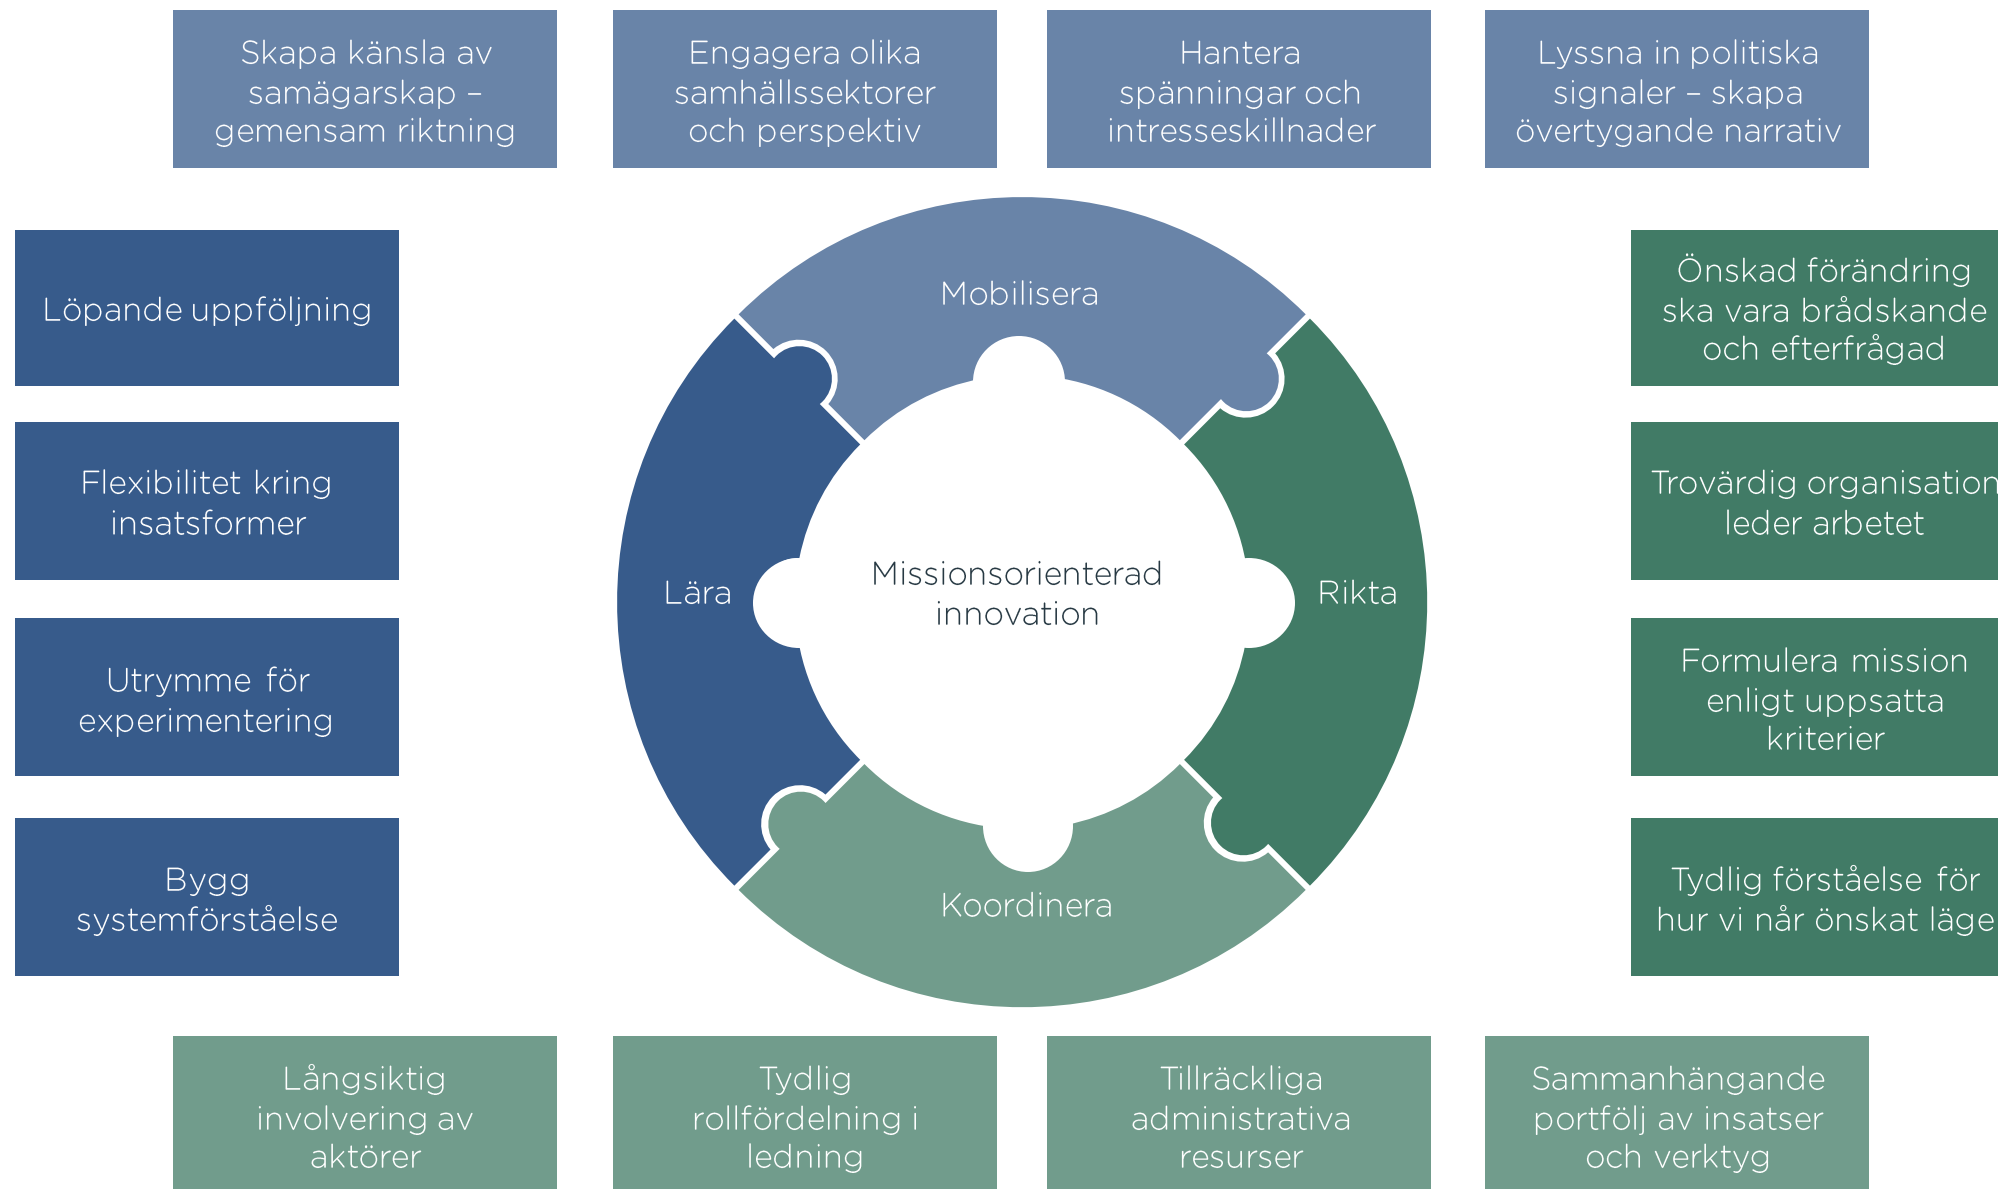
Skapa känsla av samägarskap – gemensam riktning

Engagera olika samhällssektorer och perspektiv

Hantera spänningar och intresseskillnader

Lyssna in politiska signaler – skapa övertygande narrativ

Löpande uppföljning

Flexibilitet kring insatsformer

Utrymme för experimentering

Bygg systemförståelse

Mobilisera

Lära

Missionsorienterad innovation

Rikta

Koordinera

Önskad förändring ska vara brådskande och efterfrågad

Trovärdig organisation leder arbetet

Formulera mission enligt uppsatta kriterier

Tydlig förståelse för hur vi når önskat läge

Långsiktig involvering av aktörer

Tydlig rollfördelning i ledning

Tillräckliga administrativa resurser

Sammanhängande portfölj av insatser och verktyg